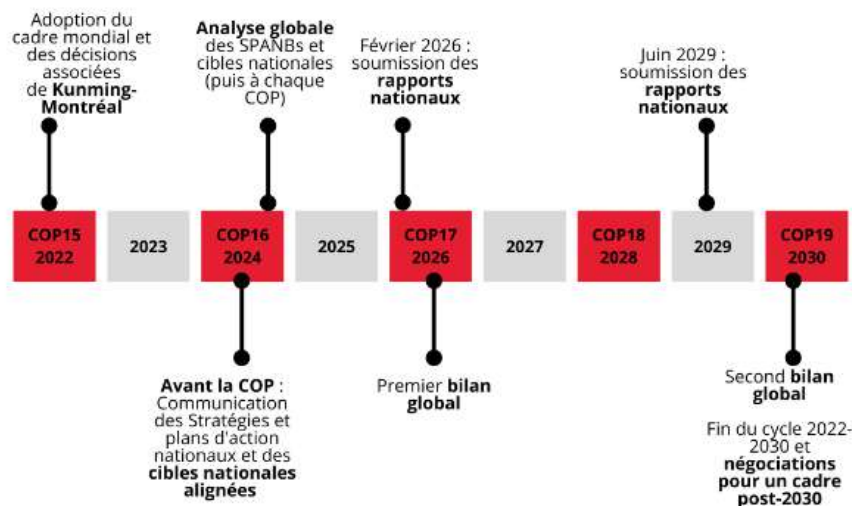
Adoption du cadre mondial et des décisions associées de **Kunming-Montréal**

**Analyse globale** des SPANBs et cibles nationales (puis à chaque COP)

Février 2026 : soumission des **rapports nationaux**

Juin 2029 : soumission des **rapports nationaux**

COP15 2022

2023

COP16 2024

2025

COP17 2026

2027

COP18 2028

2029

COP19 2030

**Avant la COP** : Communication des Stratégies et plans d'action nationaux et des **cibles nationales alignées**

Premier **bilan global**

Second **bilan global**

Fin du cycle 2022-2030 et **négociations pour un cadre post-2030**